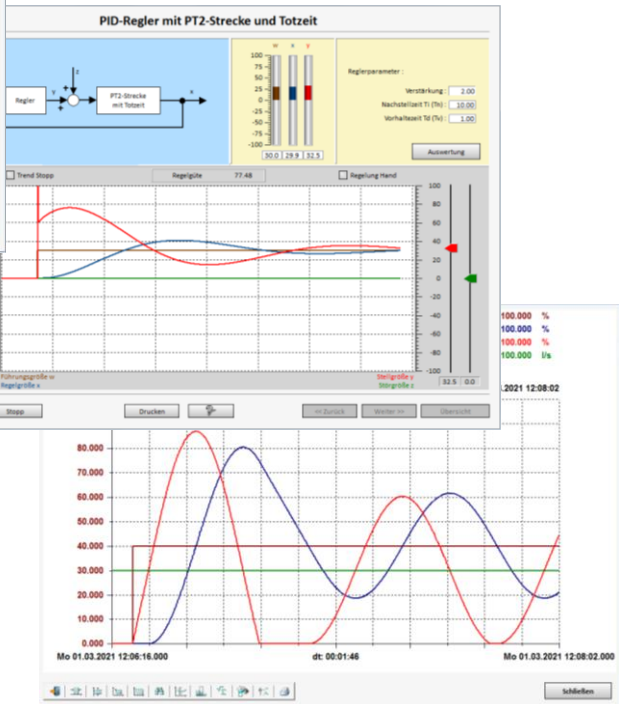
PID-Regler mit PT2-Strecke und Totzeit

z

Regler

y

PT2-Strecke mit Totzeit

x

w x y

100
75
50
25
0
-25
-50
-75
-100

30.0 29.9 32.5

Reglerparameter :

Verstärkung : 2.00

Nachstellzeit Ti (Tn) : 10.00

Vorhaltezeit Td (Tv) : 1.00

Auswertung

Trend Stopp

Regelgüte 77.48

Regelung Hand

100
80
60
40
20
0
-20
-40
-60
-80
-100

Führungsgröße w
Regelgröße x

Stellgröße y
Störgröße z

32.5 0.0

Stopp

Drucken

<< Zurück

Weiter >>

Übersicht

100.000 %
100.000 %
100.000 %
100.000 l/s

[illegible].2021 12:08:02

80.000
70.000
60.000
50.000
40.000
30.000
20.000
10.000
0.000

Mo 01.03.2021 12:06:16.000

dt: 00:01:46

Mo 01.03.2021 12:08:02.000

Schließen